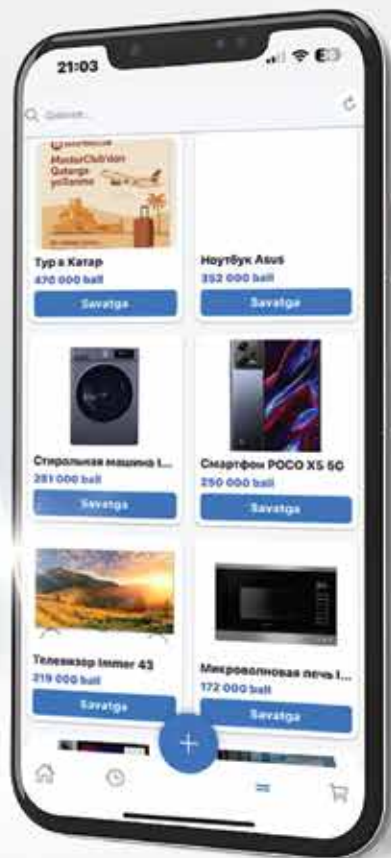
21:03

Qidirish...

MasterClub'dan Qatarga yo'llanma

Тур в Катар
470 000 ball
Savatga

Ноутбук Asus
352 000 ball
Savatga

Стиральная машина I...
281 000 ball
Savatga

Смартфон POCO X5 5G
250 000 ball
Savatga

Телевизор Immer 43
219 000 ball
Savatga

Микроволновая печь I...
172 000 ball
Savatga

+